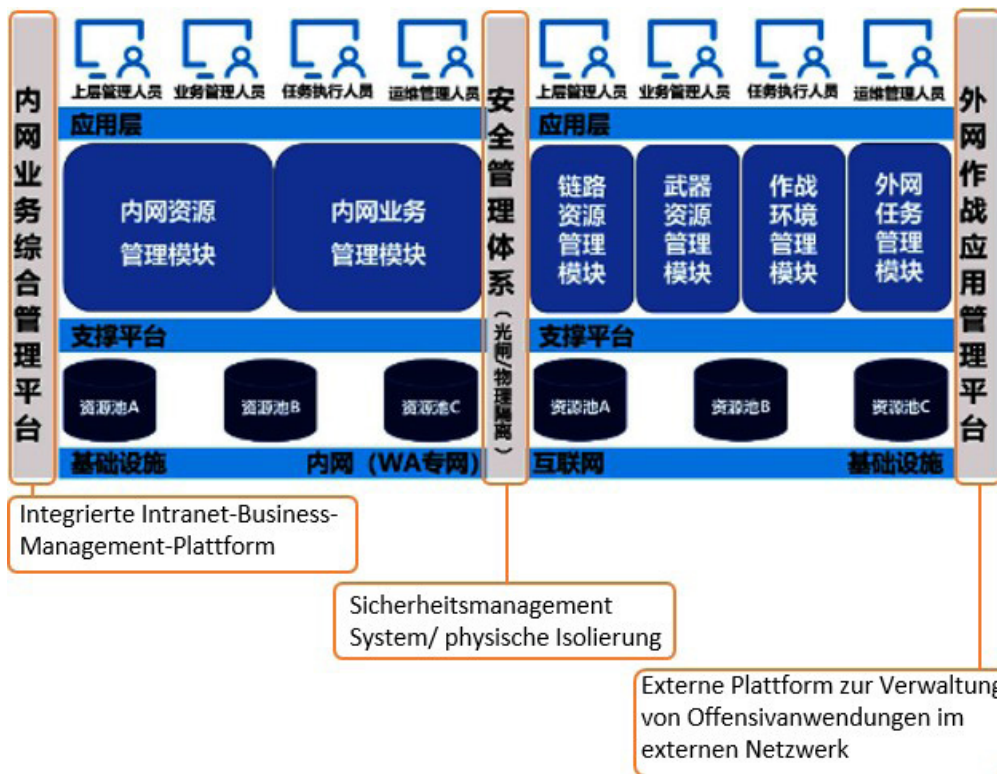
内网业务综合管理平台

上层管理人员 业务管理人员 任务执行人员 运维管理人员

应用层

内网资源管理模块

内网业务管理模块

支撑平台

资源池A 资源池B 资源池C

基础设施 内网（WA专网）

安全管理体系（光闸/物理隔离）

上层管理人员 业务管理人员 任务执行人员 运维管理人员

应用层

链路资源管理模块

武器资源管理模块

作战环境管理模块

外网任务管理模块

支撑平台

资源池A 资源池B 资源池C

互联网 基础设施

外网作战应用管理平台

Integrierte Intranet-Business-Management-Plattform

Sicherheitsmanagement System/ physische Isolierung

Externe Plattform zur Verwaltung von Offensivanwendungen im externen Netzwerk